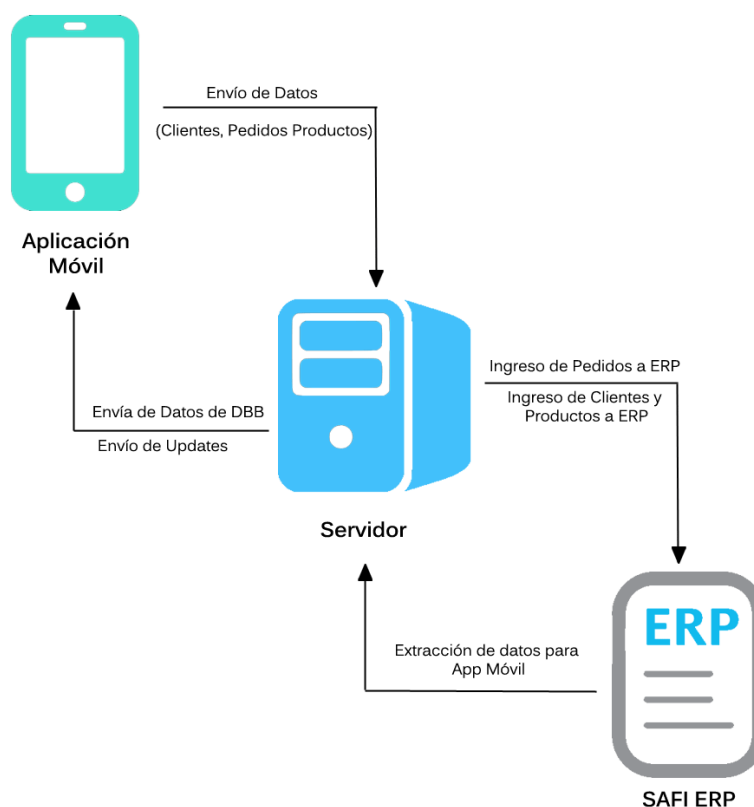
Envío de Datos

(Clientes, Pedidos Productos)

Aplicación Móvil

Envía de Datos de DBB

Envío de Updates

Ingreso de Pedidos a ERP

Ingreso de Clientes y Productos a ERP

Servidor

ERP

Extracción de datos para App Móvil

SAFI ERP